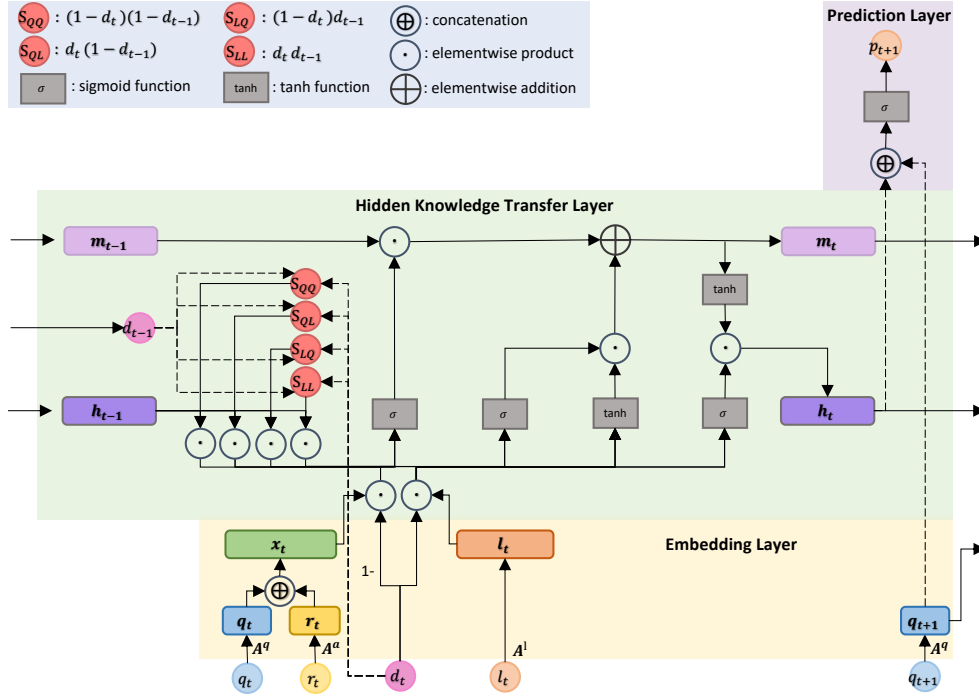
$S_{QQ}$ : $(1-d_t)(1-d_{t-1})$
$S_{LQ}$ : $(1-d_t)d_{t-1}$
$\oplus$ : concatenation
$S_{QL}$ : $d_t\,(1-d_{t-1})$
$S_{LL}$ : $d_t\,d_{t-1}$
$\odot$ : elementwise product
$\sigma$ : sigmoid function
tanh : tanh function
$\bigoplus$ : elementwise addition

Prediction Layer
$p_{t+1}$
$\sigma$

Hidden Knowledge Transfer Layer
$m_{t-1}$
$m_t$
$S_{QQ}$
$S_{QL}$
$S_{LQ}$
$S_{LL}$
$d_{t-1}$
tanh
$h_{t-1}$
$\sigma$
$\sigma$
tanh
$\sigma$
$h_t$

Embedding Layer
$x_t$
$l_t$
1-
$q_t$
$r_t$
$A^q$
$A^a$
$A^l$
$q_t$
$r_t$
$d_t$
$l_t$
$q_{t+1}$
$A^q$
$q_{t+1}$